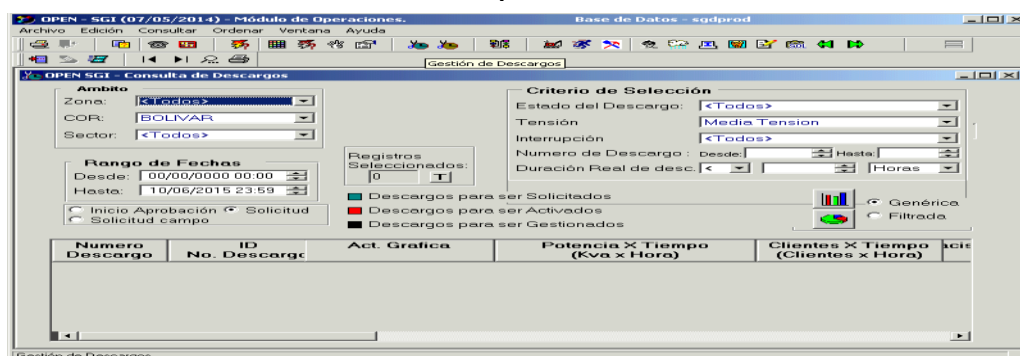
OPEN - SGI (07/05/2014) - Módulo de Operaciones. Base de Datos - sgdprod
Archivo Edición Consultar Ordenar Ventana Ayuda
Gestión de Descargos
OPEN SGI - Consulta de Descargos
Ambito
Zona: <Todos>
COR: BOLIVAR
Sector: <Todos>
Rango de Fechas
Desde: 00/00/0000 00:00
Hasta: 10/06/2015 23:59
Registros Seleccionados:
0
T
Inicio Aprobación Solicitud
Solicitud campo
Criterio de Selección
Estado del Descargo: <Todos>
Tensión Media Tension
Interrupción <Todos>
Numero de Descargo : Desde: Hasta:
Duración Real de desc. < Horas
Descargos para ser Solicitados
Descargos para ser Activados
Descargos para ser Gestionados
Genérica
Filtrada
| Numero Descargo | ID No. Descargo | Act. Grafica | Potencia X Tiempo (Kva x Hora) | Clientes X Tiempo (Clientes x Hora) | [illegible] |
|---|---|---|---|---|---|
Gestión de Descargos